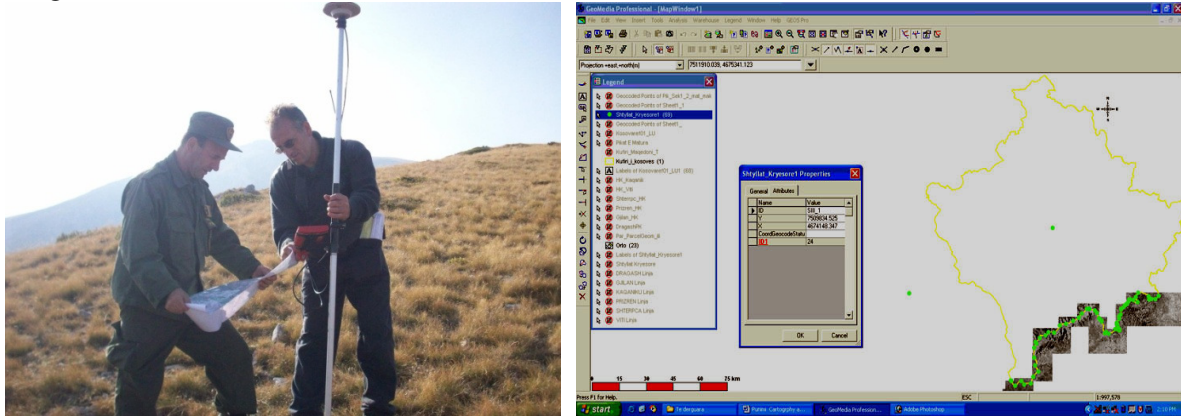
GeoMedia Professional - [MapWindow1]

File Edit View Insert Tools Analysis Warehouse Legend Window Help GEOS Pro

Projection <east,<north(m)

7511910.039, 4675341.123

Legend

Geocoded Points of Pik_Sht1_2_inat_mak

Geocoded Points of Sheet1_1

Shtyllat_Kryesore1 (68)

Geocoded Points of Sheet1_

Kosovare01_LU

Pikat E Matura

Kufiri_Magjistr_T

Kufiri_i_kosoves (1)

Labels of Kosovare01_LU1 (68)

HK_Kaqanik

HK_Viti

Shterpc_HK

Prizren_HK

Gjilan_HK

DragashNPK

Par_ParcelGeom_B

Orto (20)

Labels of Shtyllat_Kryesore1

Shtyllat Kryesore

DRAGASH Linja

GJILAN Linja

KAQANIKU Linja

PRIZREN Linja

SHTERPCA Linja

VITI Linja

Shtyllat_Kryesore1 Properties

General Attributes

| Name | Value |
|---|---|
| ID | Sht_1 |
| Y | 7509634.525 |
| X | 4674148.347 |
| CoordGeocodeStatu | |
| ID1 | 24 |

OK Cancel

0 15 30 45 60 75 km

Press F1 for Help.

ESC

1:997,579

start

Fe derguara

Punim Cartography a...

GeoMedia Profession...

Adobe Photoshop

2:18 PM